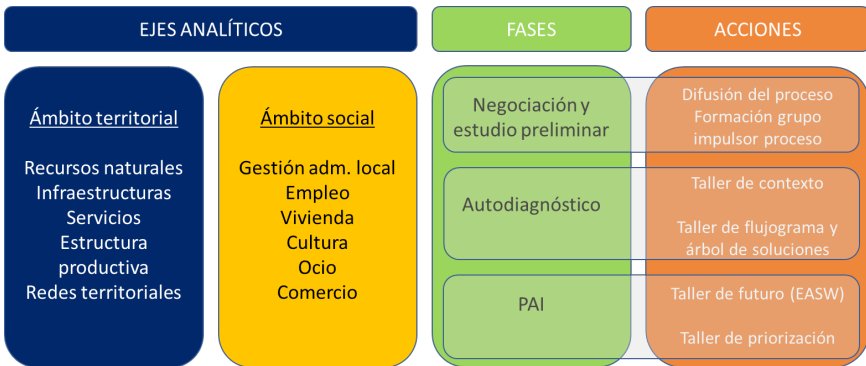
EJES ANALÍTICOS

Ámbito territorial

Recursos naturales
Infraestructuras
Servicios
Estructura productiva
Redes territoriales

Ámbito social

Gestión adm. local
Empleo
Vivienda
Cultura
Ocio
Comercio

FASES

Negociación y estudio preliminar

Autodiagnóstico

PAI

ACCIONES

Difusión del proceso
Formación grupo impulsor proceso

Taller de contexto

Taller de flujograma y árbol de soluciones

Taller de futuro (EASW)

Taller de priorización